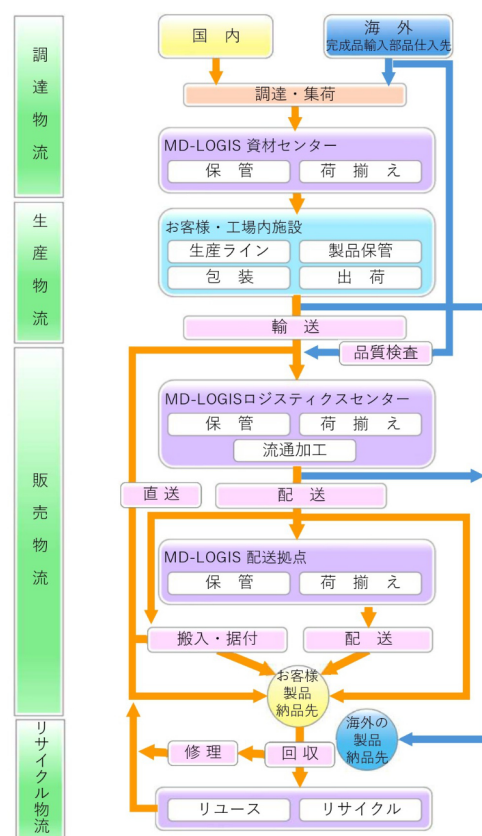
調達物流

国内

海外
完成品輸入部品仕入先

調達・集荷

MD-LOGIS 資材センター
保管
荷揃え

生産物流

お客様・工場内施設
生産ライン
製品保管
包装
出荷

輸送

品質検査

販売物流

MD-LOGISロジスティクスセンター
保管
荷揃え
流通加工

直送

配送

MD-LOGIS 配送拠点
保管
荷揃え

搬入・据付

配送

お客様
製品
納品先

リサイクル物流

修理

回収

海外の
製品
納品先

リユース
リサイクル